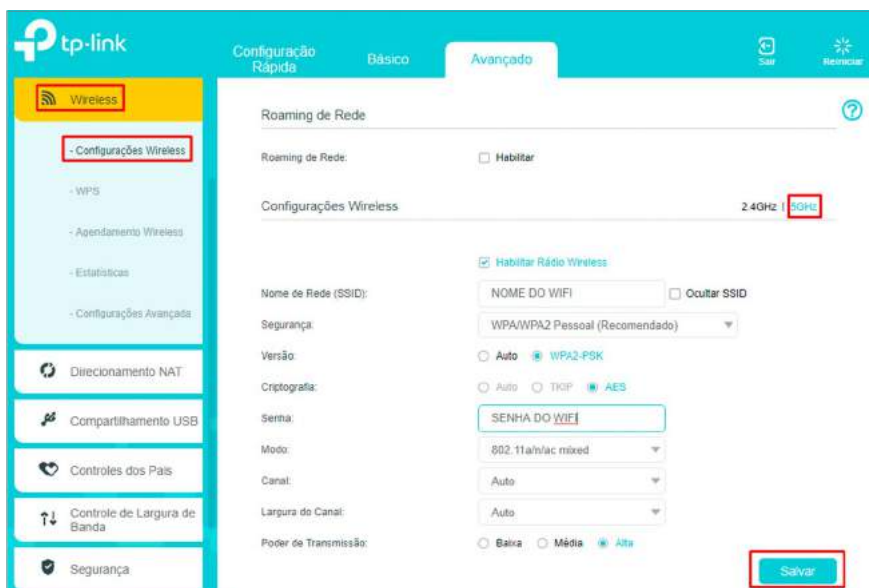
tp-link

Configuração Rápida
Básico
Avançado
Sair
Reiniciar

Wireless
- Configurações Wireless
- WPS
- Agendamento Wireless
- Estatísticas
- Configurações Avançada

Direcionamento NAT
Compartilhamento USB
Controles dos Pais
Controle de Largura de Banda
Segurança

Roaming de Rede
?

Roaming de Rede: Habilitar

Configurações Wireless
2.4GHz | 5GHz

Habilitar Rádio Wireless

Nome de Rede (SSID): NOME DO WIFI  Ocultar SSID
Segurança: WPA/WPA2 Pessoal (Recomendado)
Versão: Auto  WPA2-PSK
Criptografia: Auto  TKIP  AES
Senha: SENHA DO WIFI
Modo: 802.11a/n/ac mixed
Canal: Auto
Largura do Canal: Auto
Poder de Transmissão: Baixa  Média  Alta

Salvar